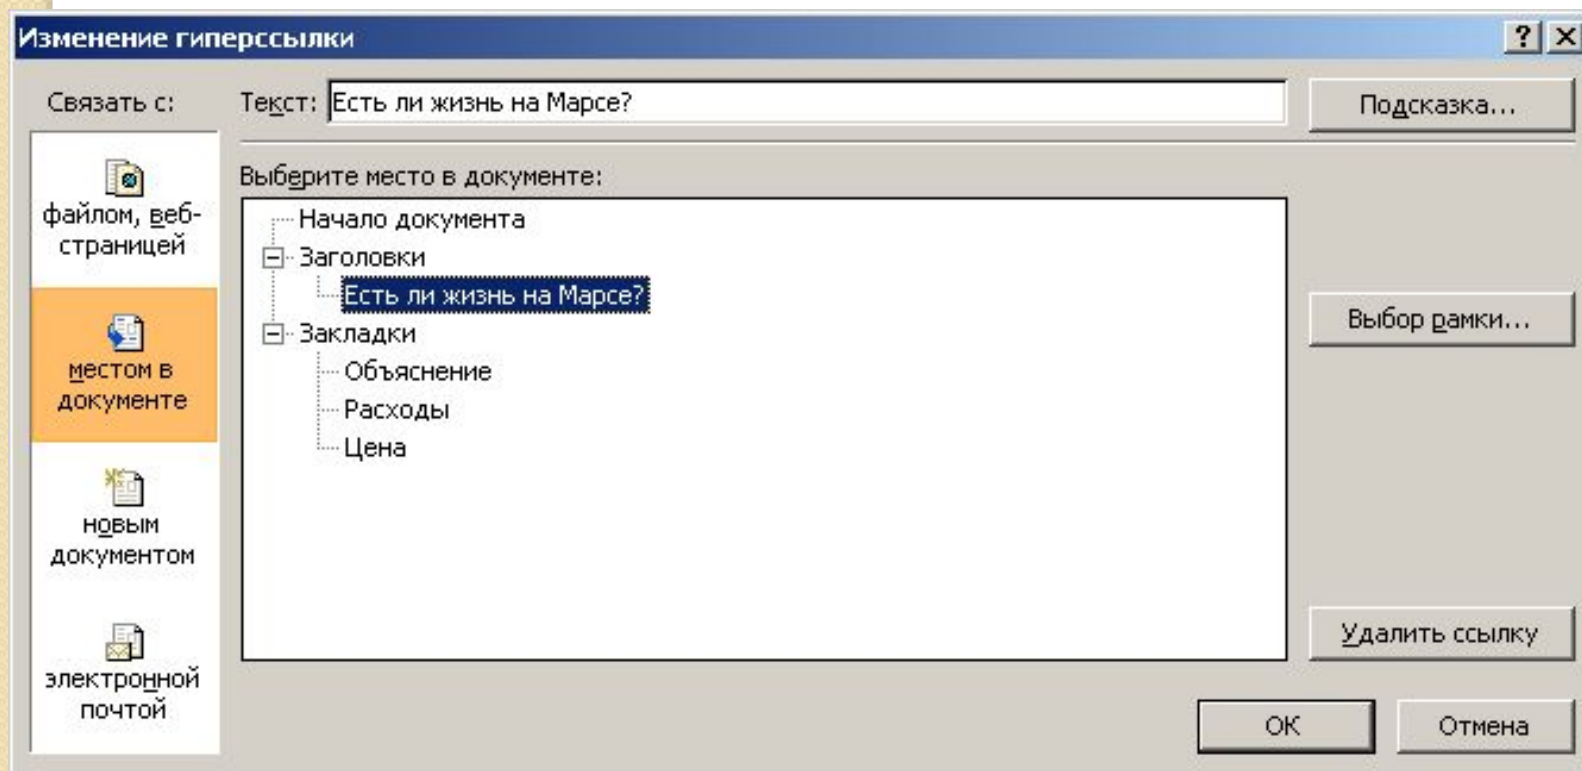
Изменение гиперссылки

?
X

Связать с:

Текст: Есть ли жизнь на Марсе?

Подсказка...

файлом, веб-страницей

местом в документе

новым документом

электронной почтой

Выберите место в документе:

Начало документа
Заголовки
Есть ли жизнь на Марсе?
Закладки
Объяснение
Расходы
Цена

Выбор рамки...

Удалить ссылку

ОК

Отмена